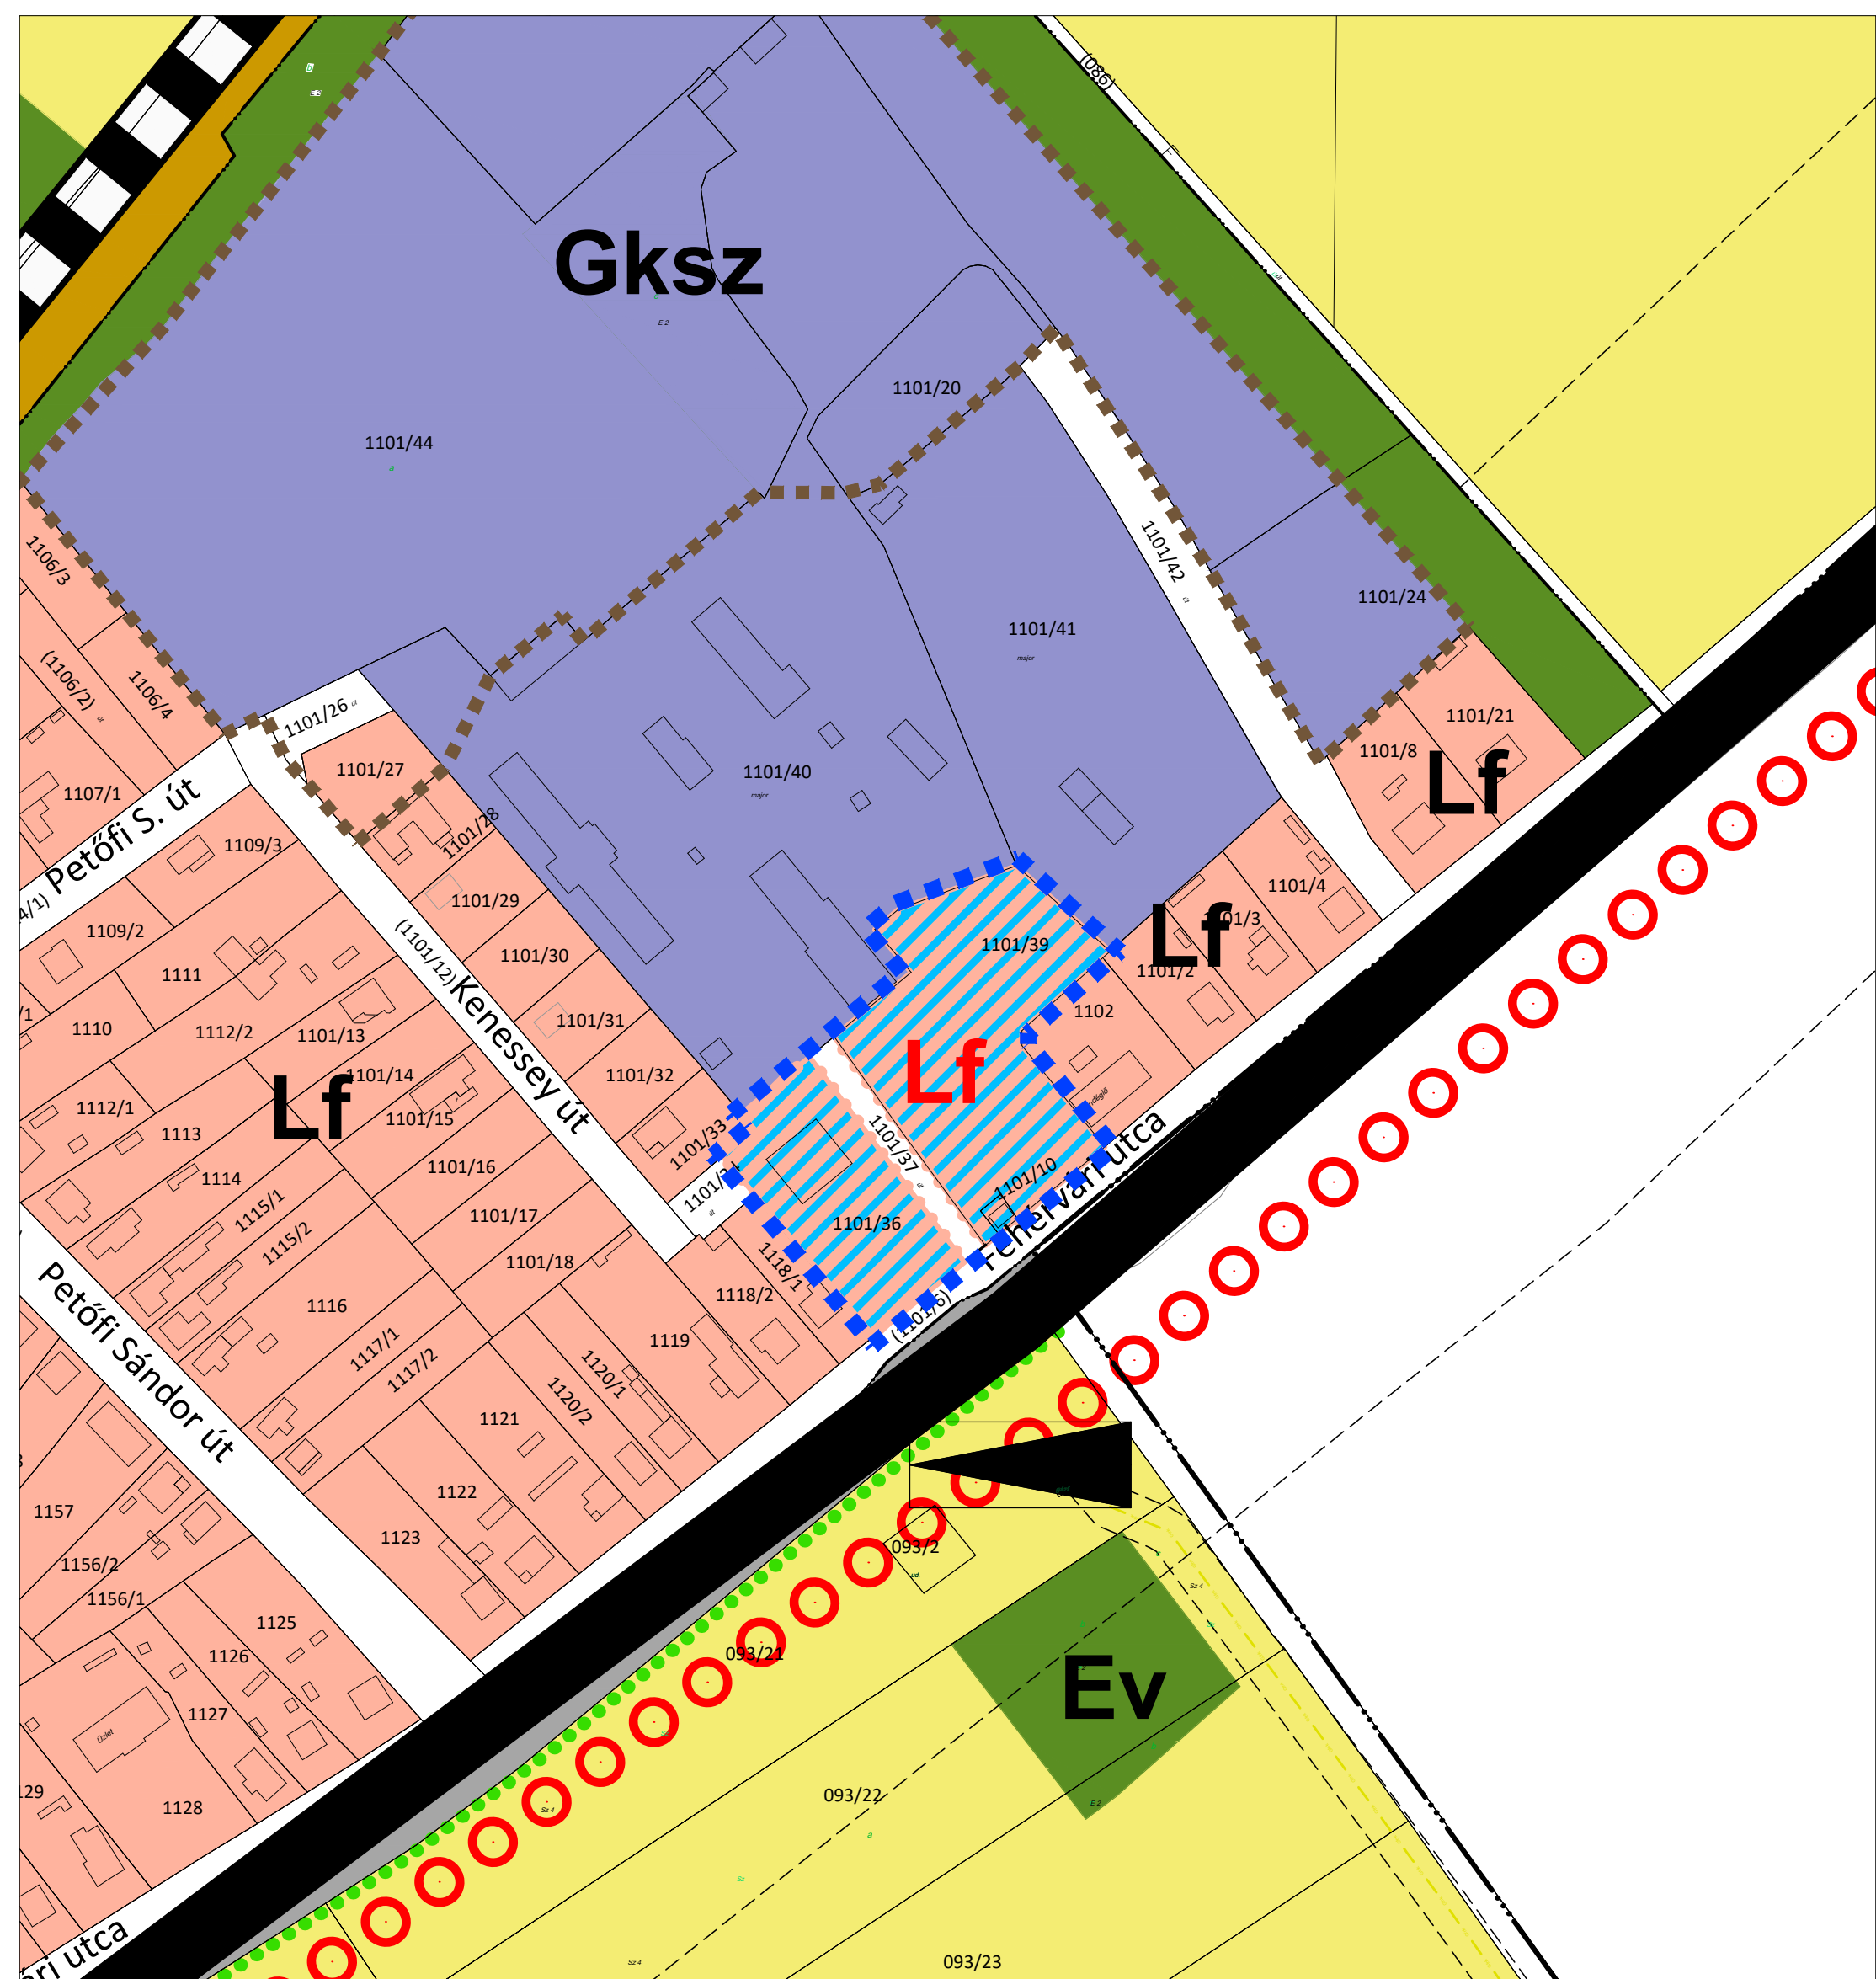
Gksz

(086)

1101/20

1101/44

1106/3

(1106/2)

1106/4

1101/42

1101/24

1101/41

1101/26

1101/27

1107/1

Petőfi S. út

1101/40

1101/21

1101/8

Lf

1109/3

1101/28

1101/29

1109/2

(1101/12) Kenessey út

1101/30

1101/4

1101/3

1101/39

Lf

1111

1101/2

1110

1112/2

1101/13

1101/31

1102

1101/14

Lf

1112/1

Lf

1101/15

1101/32

1113

1114

1101/16

1101/33

1101/37

1115/1

1115/2

1101/17

1101/10

Fehérvári utca

1101/36

1101/18

1118/1

1116

1118/2

(1101/6)

1117/1

1117/2

Petőfi Sándor út

1119

1120/1

1120/2

1121

1157

1122

1123

093/2

1156/2

1156/1

1125

1126

093/21

Ev

1127

1128

093/22

ri utca

093/23